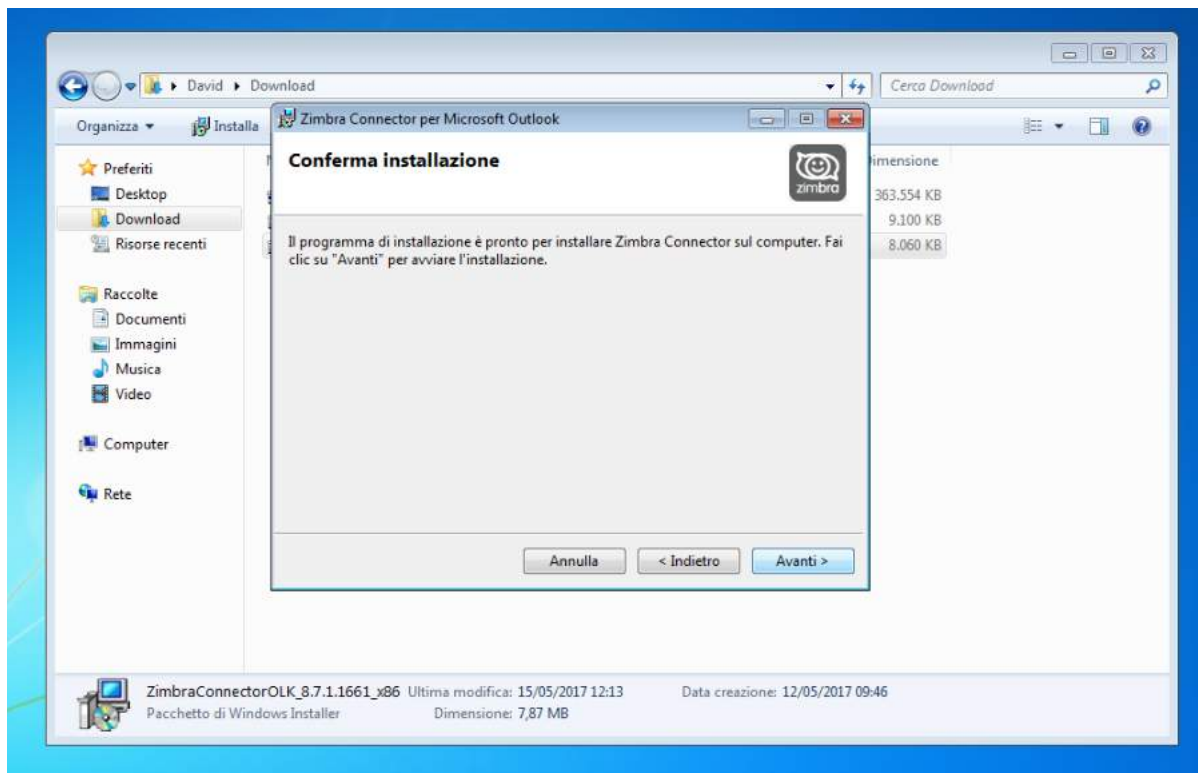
David ▸ Download

Cerca Download

Organizza ▾ Installa

Zimbra Connector per Microsoft Outlook

Conferma installazione

zimbra

Il programma di installazione è pronto per installare Zimbra Connector sul computer. Fai clic su "Avanti" per avviare l'installazione.

Annulla

< Indietro

Avanti >

Preferiti
Desktop
Download
Risorse recenti

Raccolte
Documenti
Immagini
Musica
Video

Computer

Rete

imensione
363.554 KB
9.100 KB
8.060 KB

ZimbraConnectorOLK_8.7.1.1661_x86 Ultima modifica: 15/05/2017 12:13 Data creazione: 12/05/2017 09:46
Pacchetto di Windows Installer Dimensione: 7,87 MB